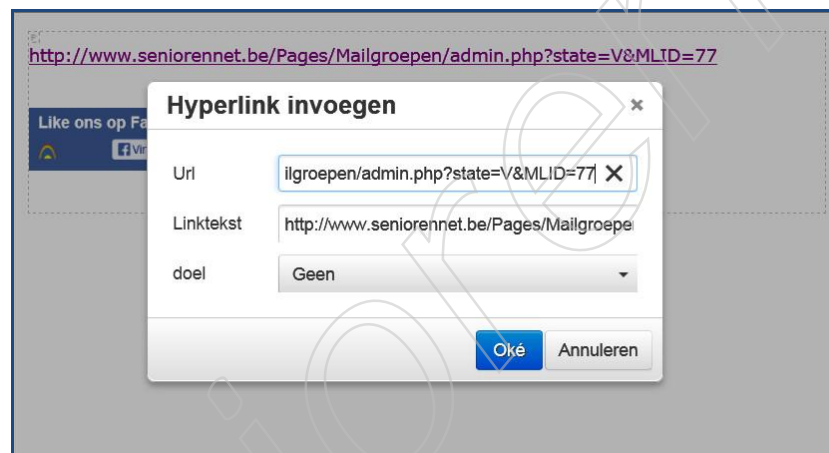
http://www.seniorennet.be/Pages/Mailgroepen/admin.php?state=V&MLID=77

Like ons op Fa

Vi

Hyperlink invoegen ×

Url ilgroepen/admin.php?state=V&MLID=77 ✕

Linktekst http://www.seniorennet.be/Pages/Mailgroepe

doel Geen

Oké Annuleren